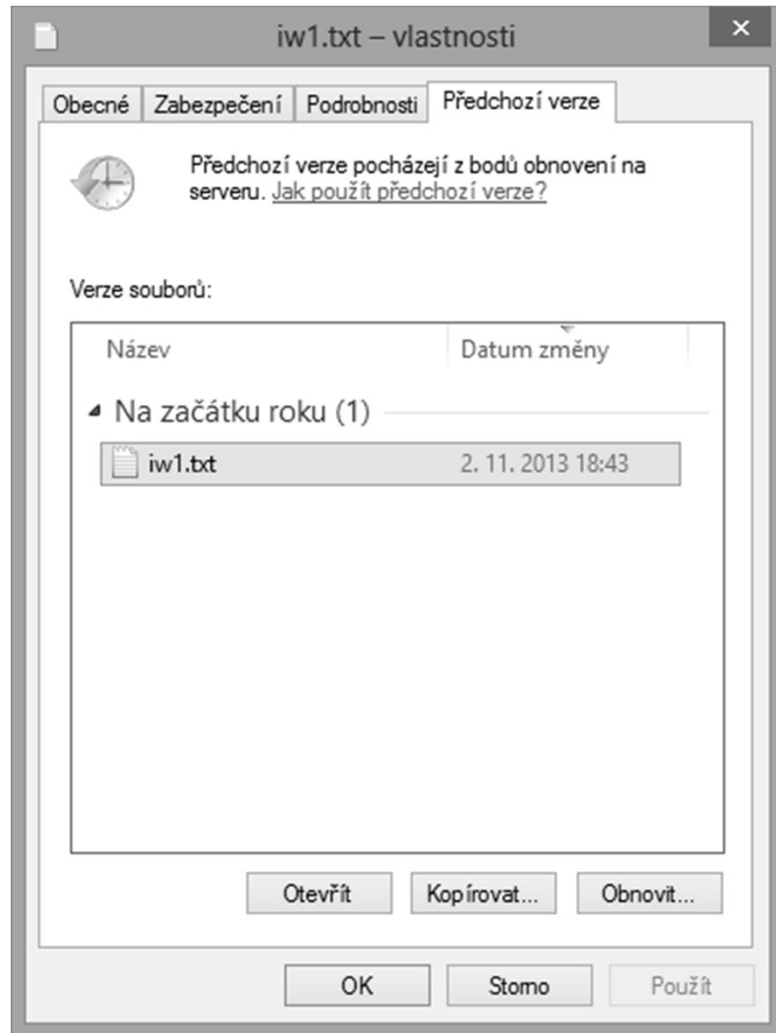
iw1.txt – vlastnosti

×

Obecné | Zabezpečení | Podrobnosti | Předchozí verze

Předchozí verze pocházejí z bodů obnovení na serveru. Jak použít předchozí verze?

Verze souborů:

| Název | Datum změny |
|---|---|
| Na začátku roku (1) | |
| iw1.txt | 2. 11. 2013 18:43 |

Otevřít Kopírovat... Obnovit...

OK Storno Použít